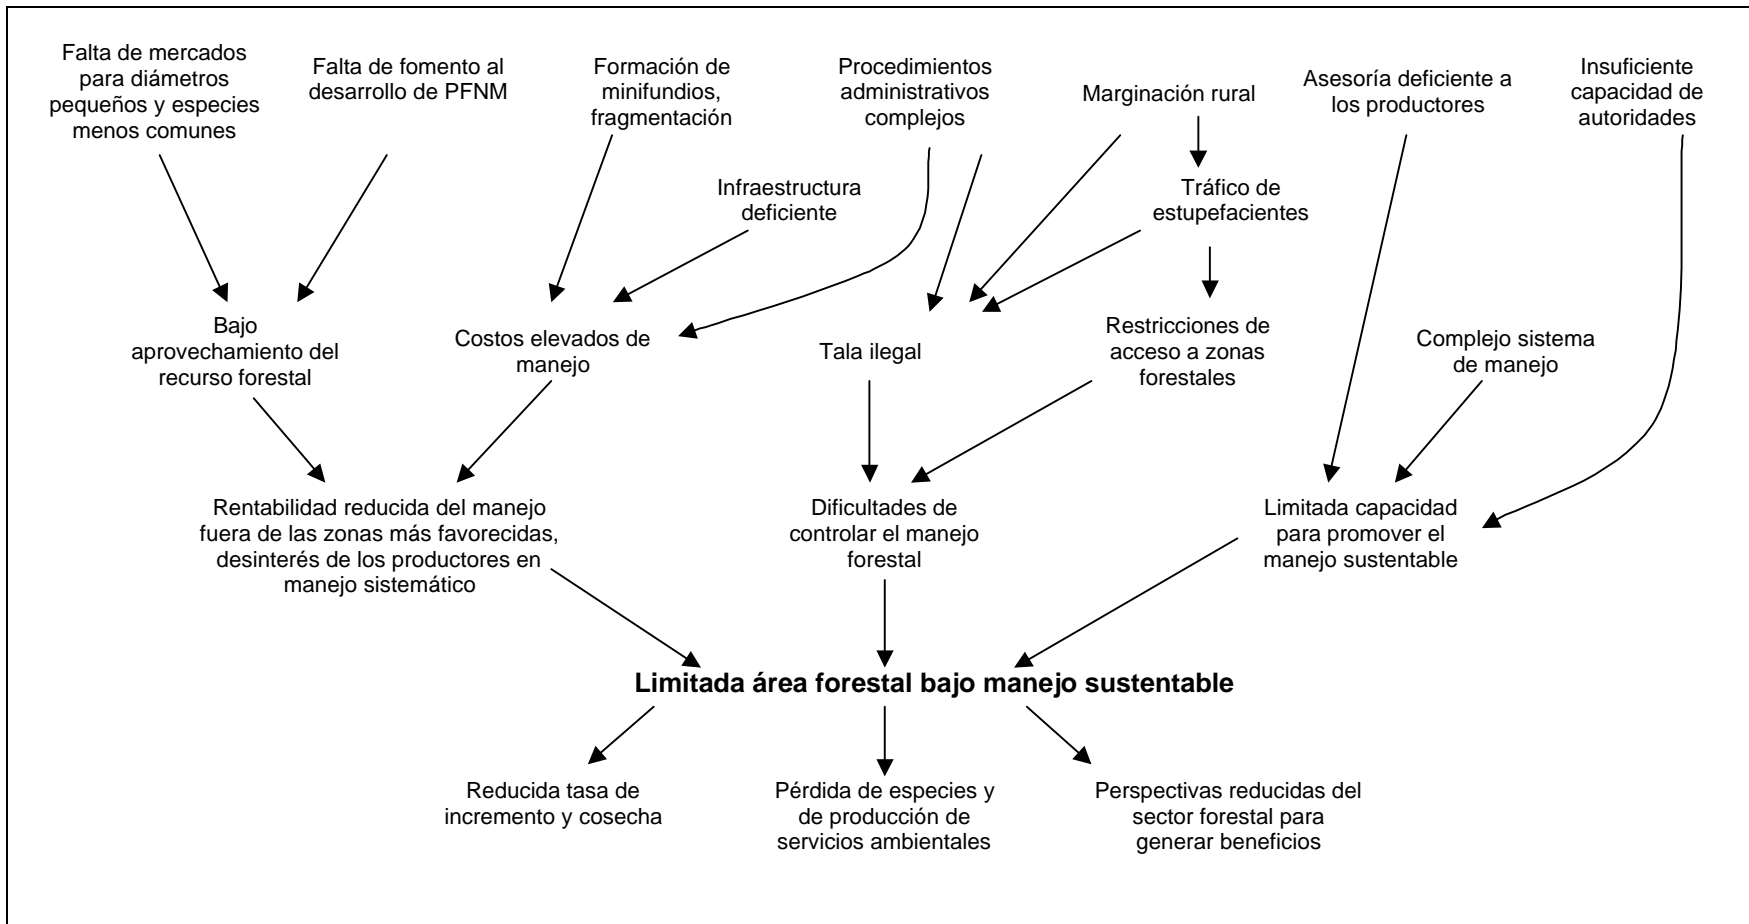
Falta de mercados para diámetros pequeños y especies menos comunes

Falta de fomento al desarrollo de PFNM

Formación de minifundios, fragmentación

Procedimientos administrativos complejos

Marginación rural

Asesoría deficiente a los productores

Insuficiente capacidad de autoridades

Infraestructura deficiente

Tráfico de estupefacientes

Bajo aprovechamiento del recurso forestal

Costos elevados de manejo

Tala ilegal

Restricciones de acceso a zonas forestales

Complejo sistema de manejo

Rentabilidad reducida del manejo fuera de las zonas más favorecidas, desinterés de los productores en manejo sistemático

Dificultades de controlar el manejo forestal

Limitada capacidad para promover el manejo sustentable

**Limitada área forestal bajo manejo sustentable**

Reducida tasa de incremento y cosecha

Pérdida de especies y de producción de servicios ambientales

Perspectivas reducidas del sector forestal para generar beneficios